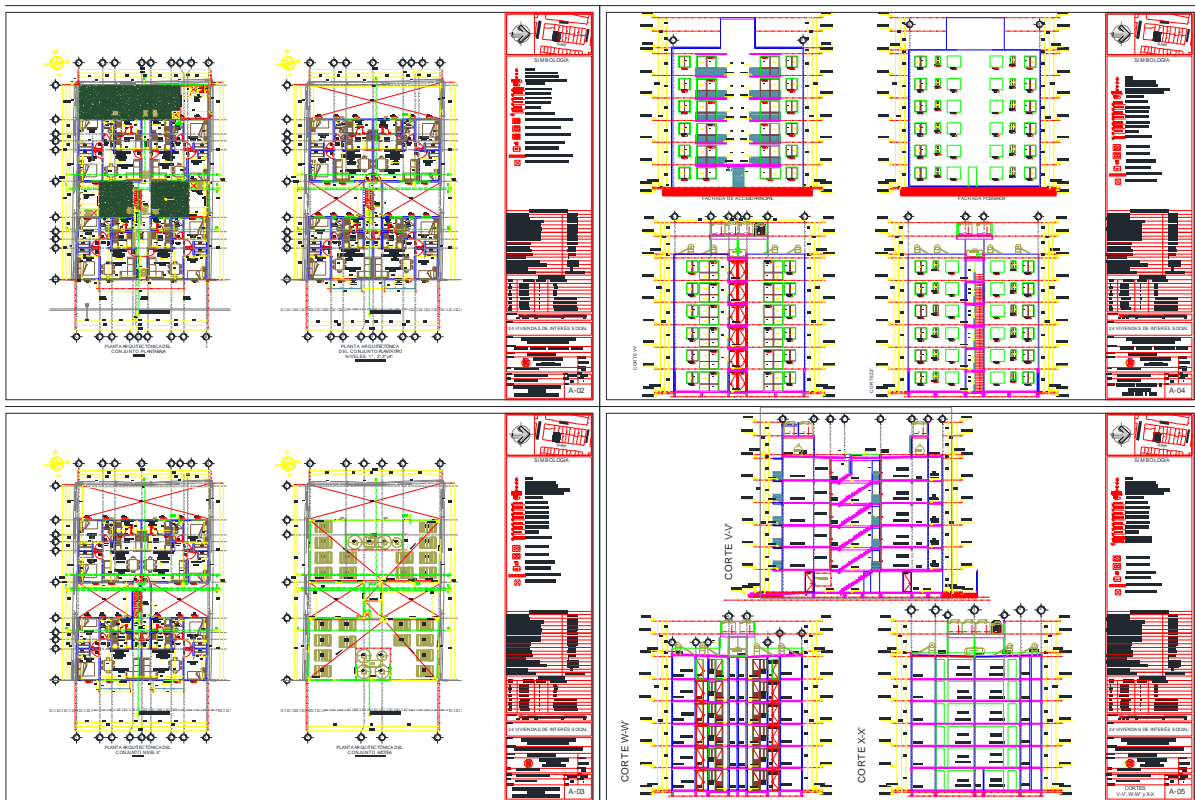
SIMBOLOGÍA

PLANTA ARQUITECTÓNICA DEL CONJUNTO PLANTA BAJA

PLANTA ARQUITECTÓNICA DEL CONJUNTO PLANTA TIPO NIVELES 1°, 2°, 3° y 4°

24 VIVIENDAS DE INTERÉS SOCIAL

A-02

SIMBOLOGÍA

FACHADA DE ACCESO PRINCIPAL

FACHADA POSTERIOR

CORTE Y-Y'

CORTE Z-Z'

24 VIVIENDAS DE INTERÉS SOCIAL

A-04

SIMBOLOGÍA

PLANTA ARQUITECTÓNICA DEL CONJUNTO NIVEL 5°

PLANTA ARQUITECTÓNICA DEL CONJUNTO AZOTEA

24 VIVIENDAS DE INTERÉS SOCIAL

A-03

SIMBOLOGÍA

CORTE V-V'

CORTE W-W'

CORTE X-X'

24 VIVIENDAS DE INTERÉS SOCIAL

CORTES
V-V', W-W' y X-X

A-05